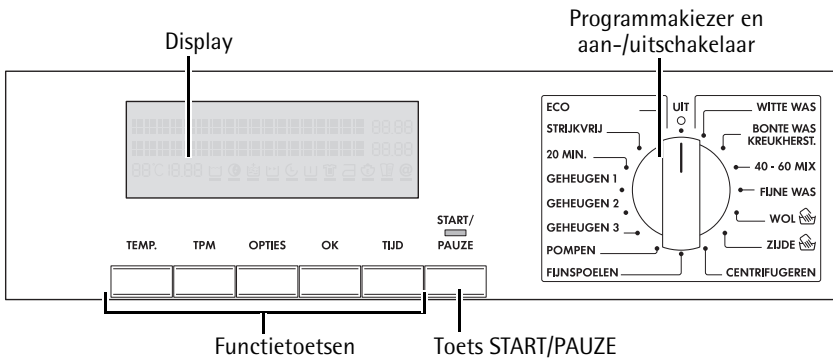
Display

Programmakiezer en aan-/uitschakelaar

ECO
STRIJKVRIJ
20 MIN.
GEHEUGEN 1
GEHEUGEN 2
GEHEUGEN 3
POMPEN
FIJNSPOELEN

UIT
WITTE WAS
BONTE WAS KREUKHERST.
40 - 60 MIX
FIJNE WAS
WOL
ZIJDE
CENTRIFUGEREN

TEMP.
TPM
OPTIES
OK
TIJD
START/ PAUZE

Functietoetsen

Toets START/PAUZE